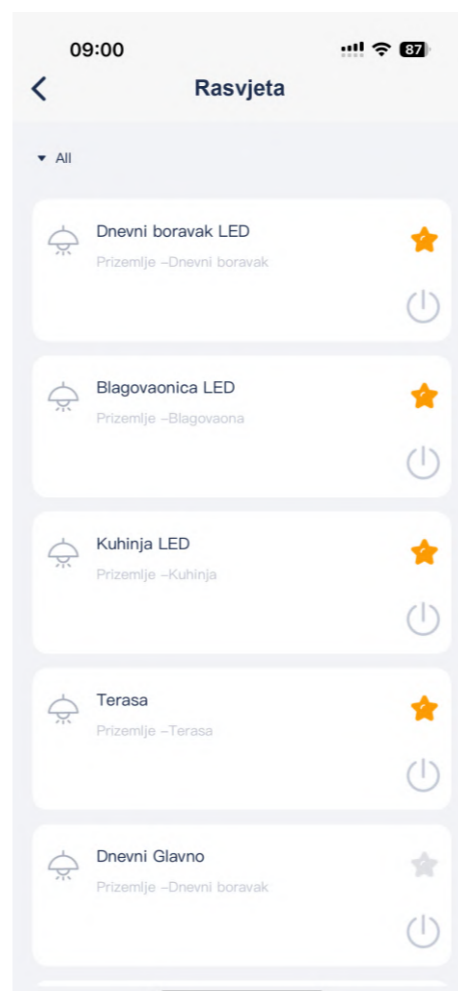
09:00

87

Rasvjeta

All

Dnevni boravak LED
Prizemlje –Dnevni boravak

Blagovaonica LED
Prizemlje –Blagovaona

Kuhinja LED
Prizemlje –Kuhinja

Terasa
Prizemlje –Terasa

Dnevni Glavno
Prizemlje –Dnevni boravak